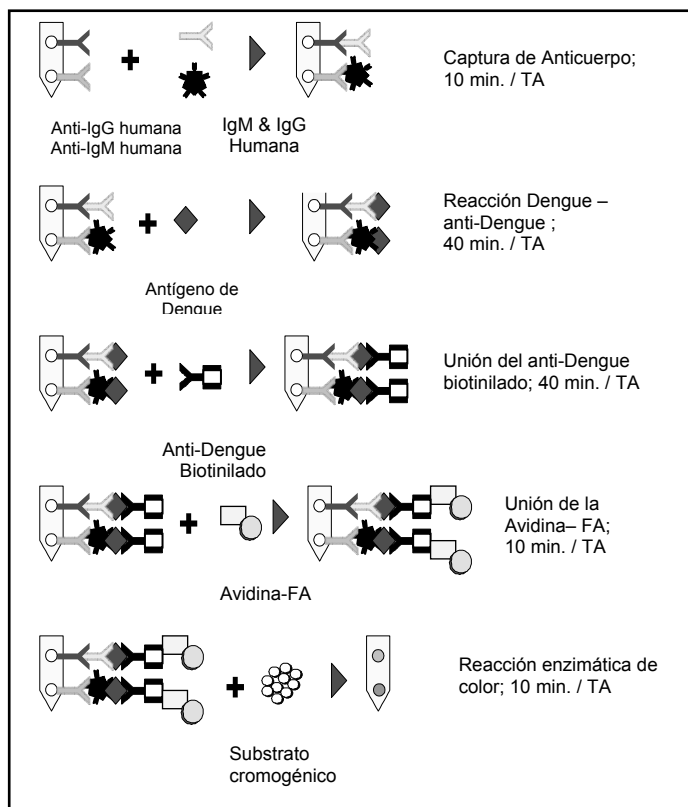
Captura de Anticuerpo; 10 min. / TA

Anti-IgG humana
Anti-IgM humana

IgM & IgG Humana

Reacción Dengue – anti-Dengue ; 40 min. / TA

Antígeno de Dengue

Unión del anti-Dengue biotinilado; 40 min. / TA

Anti-Dengue Biotinilado

Unión de la Avidina– FA; 10 min. / TA

Avidina-FA

Reacción enzimática de color; 10 min. / TA

Substrato cromogénico